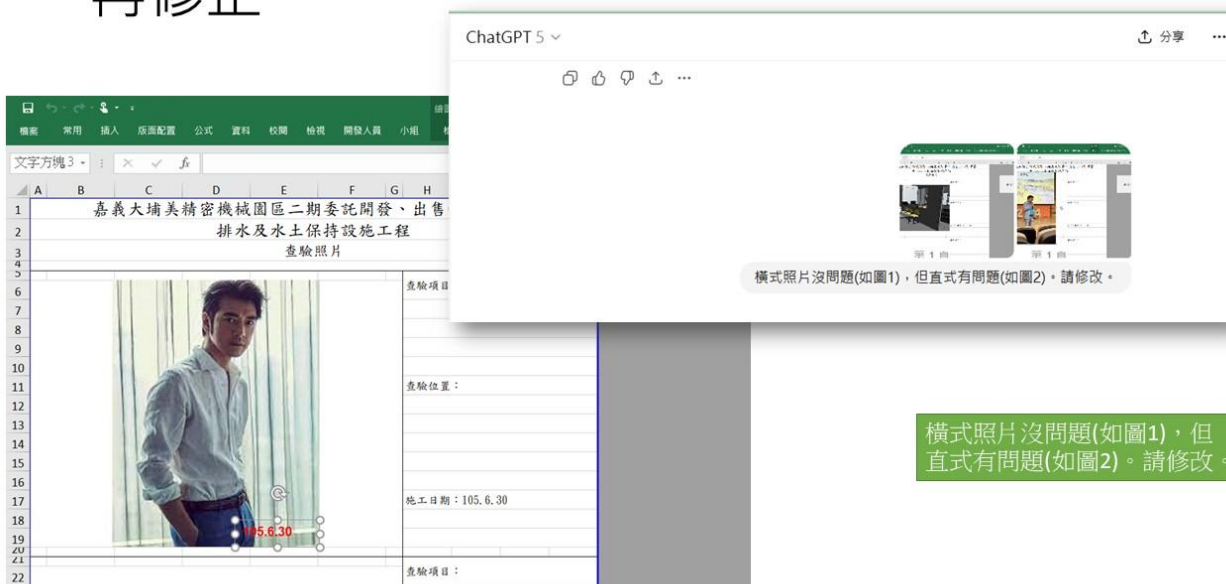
再修正

ChatGPT 5
分享 ···

橫式照片沒問題(如圖1)，但直式有問題(如圖2)。請修改。

檔案 常用 插入 版面配置 公式 資料 校閱 檢視 開發人員 小組

文字方塊 3

| | A | B | C | D | E | F | G | H |
|---|---|---|---|---|---|---|---|---|
| 1 | 嘉義大埔美精密機械園區二期委託開發、出售 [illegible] | | | | | | | |
| 2 | 排水及水土保持設施工程 | | | | | | | |
| 3 | 查驗照片 | | | | | | | |
| 6 | | | | | | | | 查驗項目： |
| 11 | | | | | | | | 查驗位置： |
| 17 | | | | | | | | 施工日期：105.6.30 |
| 22 | | | | | | | | 查驗項目： |

105.6.30

橫式照片沒問題(如圖1)，但直式有問題(如圖2)。請修改。